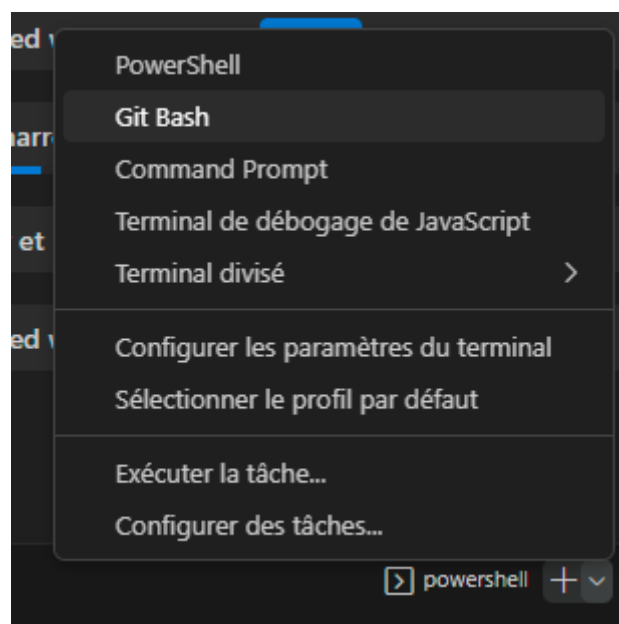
ed v
arr
et
ed v

PowerShell
Git Bash
Command Prompt
Terminal de débogage de JavaScript
Terminal divisé >

Configurer les paramètres du terminal
Sélectionner le profil par défaut

Exécuter la tâche...
Configurer des tâches...

powershell +